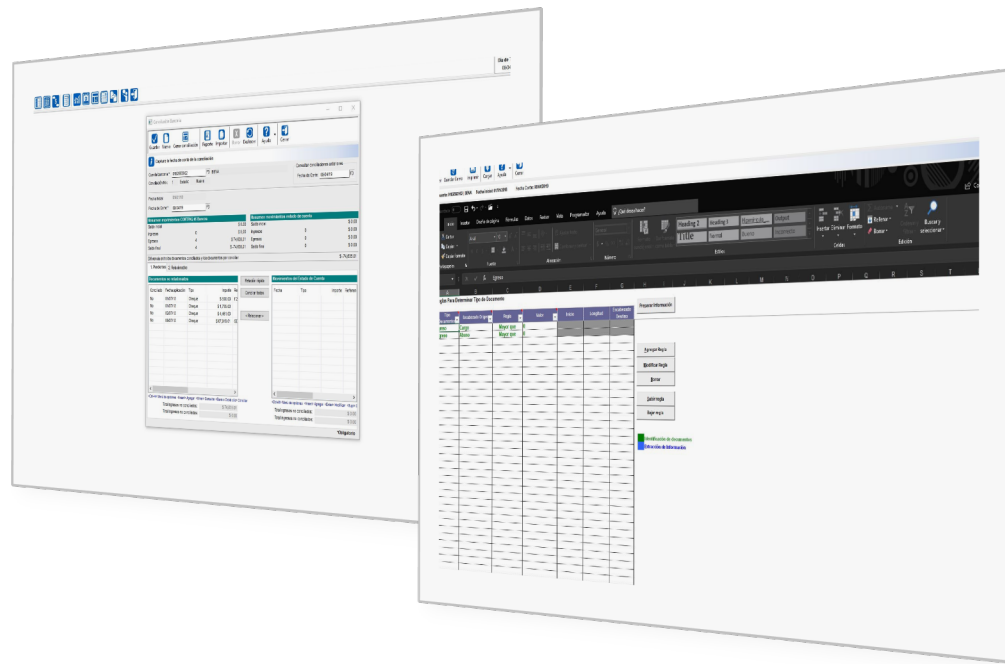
Día de

Conciliación Bancaria

Guardar Nuevo Cerrar conciliación Reporte Importar Borrar Excepciones Ayuda Cerrar

Capture la fecha de corte de la conciliación

Consultar conciliaciones anteriores

Resumen movimientos CONTPAQ i Bancos

Resumen movimientos estado de cuenta

Saldo inicial

Ingresos

Egresos

Saldo final

1. Resultados 2. Relaciones

Documentos no relacionados

Relación regla

Cambiar fecha

< Relacionar >

Movimientos del Estado de Cuenta

Cheque

Cheque

Cheque

Cheque

Cheque

Cerrar

Guardar Cerrar Imprimir Cargar Ayuda Cerrar

Inicio Insertar Diseño de página Fórmulas Datos Revisar Vista Programador Ayuda ¿Qué desea hacer?

Heading 2 Heading 3 Hipervínculo Output

Title Normal Bueno Incorrecto

Insertar Eliminar Formato

Rellenar Borrar

Buscar y seleccionar

Estilos Celdas Edición

Portapapeles Fuente Alineación Número

Reglas Para Determinar Tipo de Documento

Preparar Información

Tipo Localización Origen Regla Valor Inicio Longitud

Cargo Mayor que

Abono Mayor que

Agregar Regla

Modificar Regla

Borrar

Subir regla

Bajar regla

Identificación de documentos

Extracción de Información